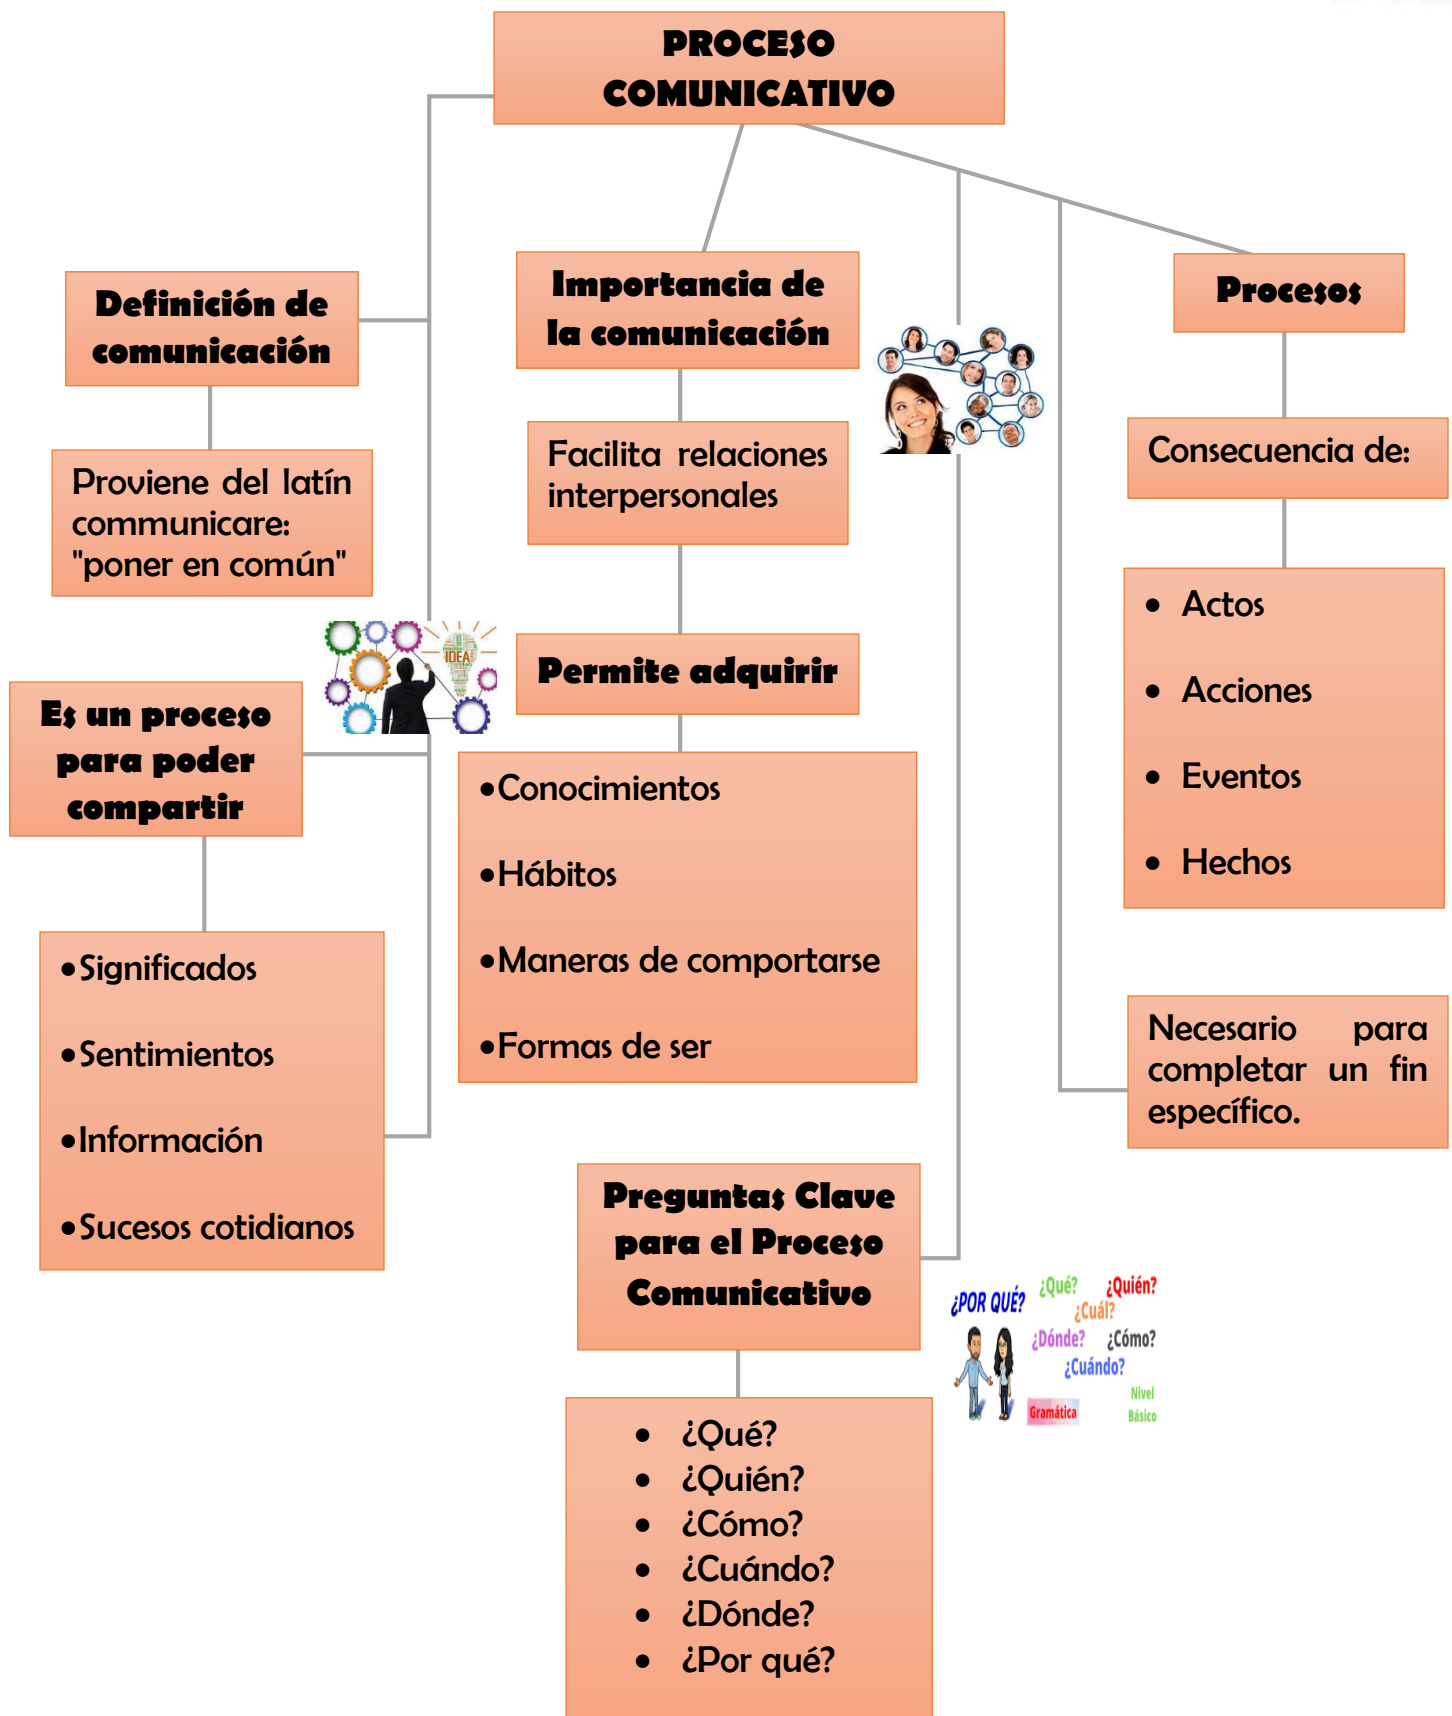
PROCESO COMUNICATIVO

Definición de comunicación

Proviene del latín communicare: "poner en común"

IDEA

Es un proceso para poder compartir

• Significados
• Sentimientos
• Información
• Sucesos cotidianos

Importancia de la comunicación

Facilita relaciones interpersonales

Permite adquirir

• Conocimientos
• Hábitos
• Maneras de comportarse
• Formas de ser

Preguntas Clave para el Proceso Comunicativo

• ¿Qué?
• ¿Quién?
• ¿Cómo?
• ¿Cuándo?
• ¿Dónde?
• ¿Por qué?

¿POR QUÉ? ¿Qué? ¿Quién? ¿Cuál? ¿Dónde? ¿Cómo? ¿Cuándo? Gramática Nivel Básico

Procesos

Consecuencia de:

• Actos
• Acciones
• Eventos
• Hechos

Necesario para completar un fin específico.